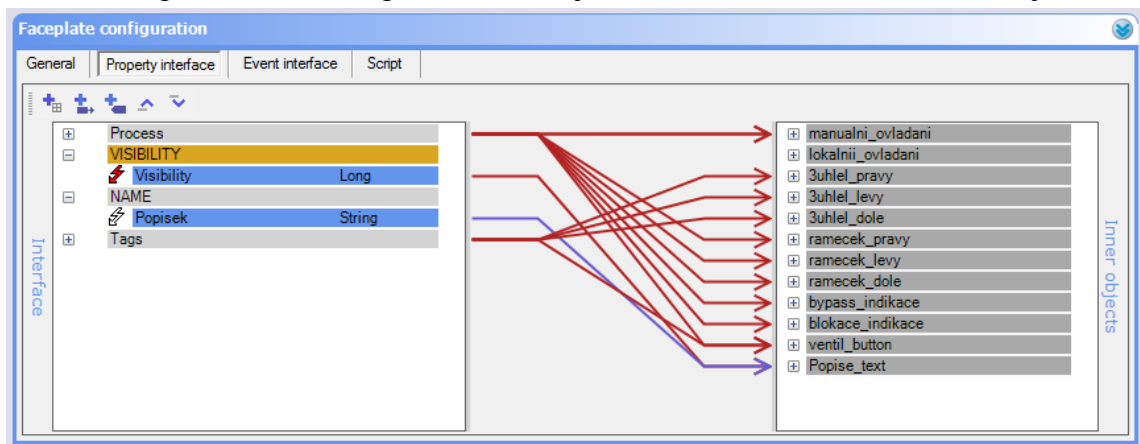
Faceplate configuration

General | Property interface | Event interface | Script

Interface

Process
VISIBILITY
Visibility Long
NAME
Popisek String
Tags

Inner objects

manualni_ovladani
lokalnii_ovladani
3uhlel_pravy
3uhlel_levy
3uhlel_dole
ramecek_pravy
ramecek_levy
ramecek_dole
bypass_indikace
blokace_indikace
ventil_button
Popise_text